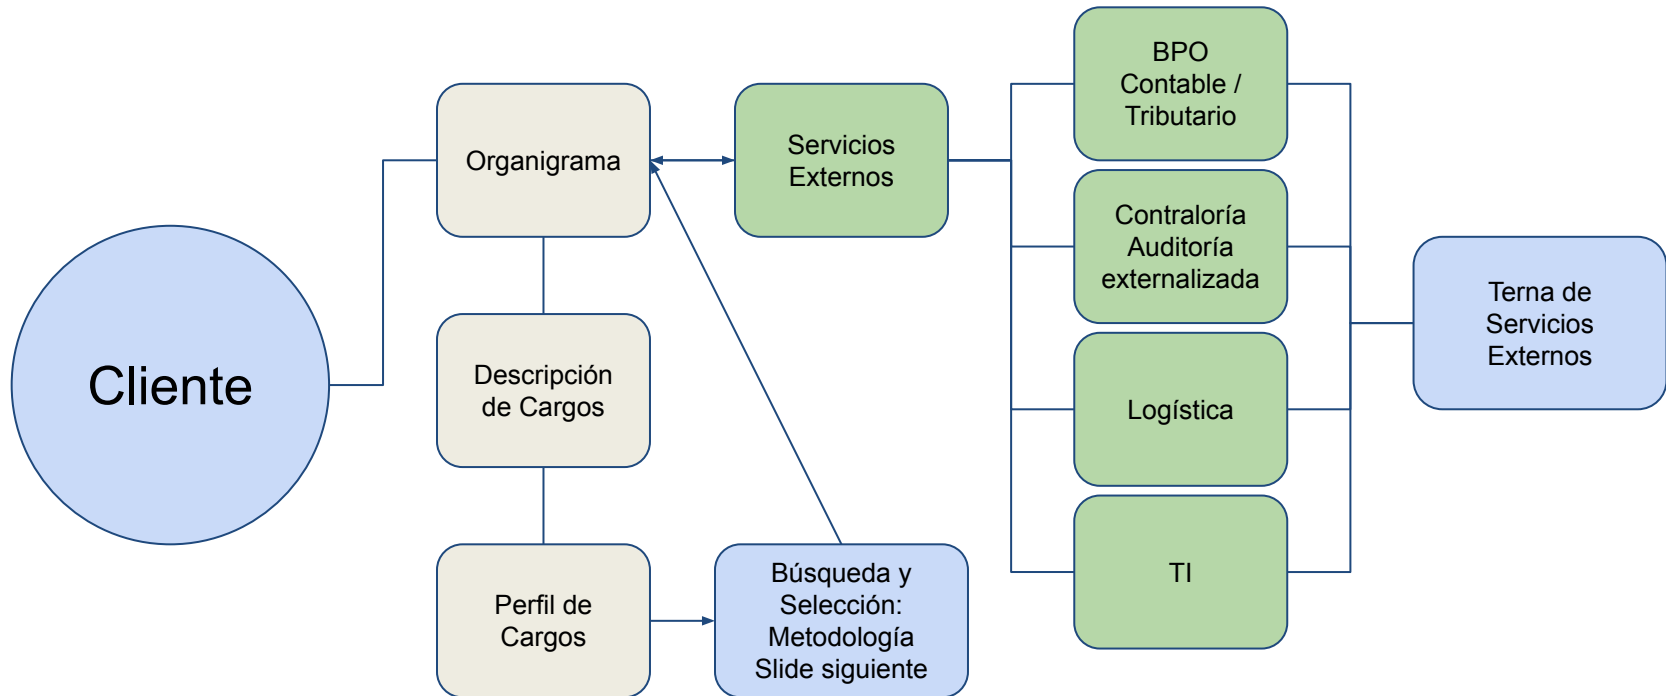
Cliente

Organigrama

Descripción de Cargos

Perfil de Cargos

Búsqueda y Selección: Metodología Slide siguiente

Servicios Externos

BPO Contable / Tributario

Contraloría Auditoría externalizada

Logística

TI

Terna de Servicios Externos